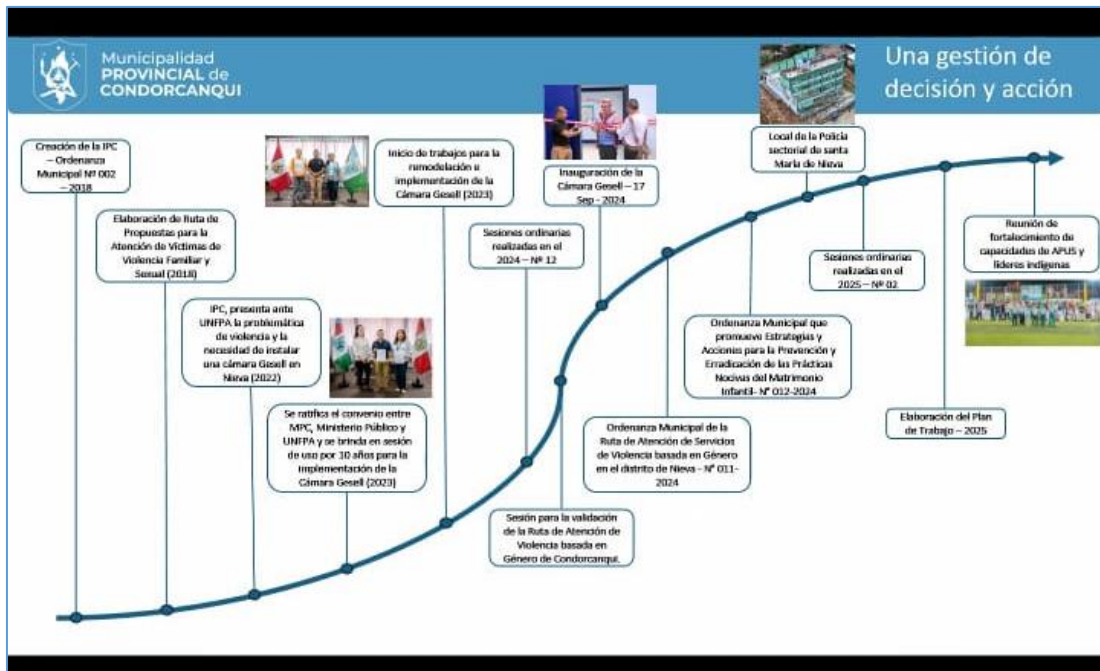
Municipalidad PROVINCIAL de CONDORCANQUI

Una gestión de decisión y acción

Creación de la IPC – Ordenanza Municipal Nº 002 – 2018

Elaboración de Ruta de Propuestas para la Atención de Victimas de Violencia Familiar y Sexual (2018)

IPC, presenta ante UNFPA la problemática de violencia y la necesidad de instalar una cámara Gesell en Nieva (2022)

Se ratifica el convenio entre MPC, Ministerio Público y UNFPA y se brinda en sesión de uso por 10 años para la implementación de la Cámara Gesell (2023)

Inicio de trabajos para la remodelación e implementación de la Cámara Gesell (2023)

Sesiones ordinarias realizadas en el 2024 – Nº 12

Sesión para la validación de la Ruta de Atención de Violencia basada en Género de Condorcanqui.

Inauguración de la Cámara Gesell – 17 Sep - 2024

Ordenanza Municipal de la Ruta de Atención de Servicios de Violencia basada en Género en el distrito de Nieva - Nº 011-2024

Ordenanza Municipal que promueve Estrategias y Acciones para la Prevención y Erradicación de las Prácticas Nocivas del Matrimonio Infantil- Nº 012-2024

Local de la Policía sectorial de santa María de Nieva

Sesiones ordinarias realizadas en el 2025 – Nº 02

Elaboración del Plan de Trabajo – 2025

Reunión de fortalecimiento de capacidades de APUS y líderes indígenas